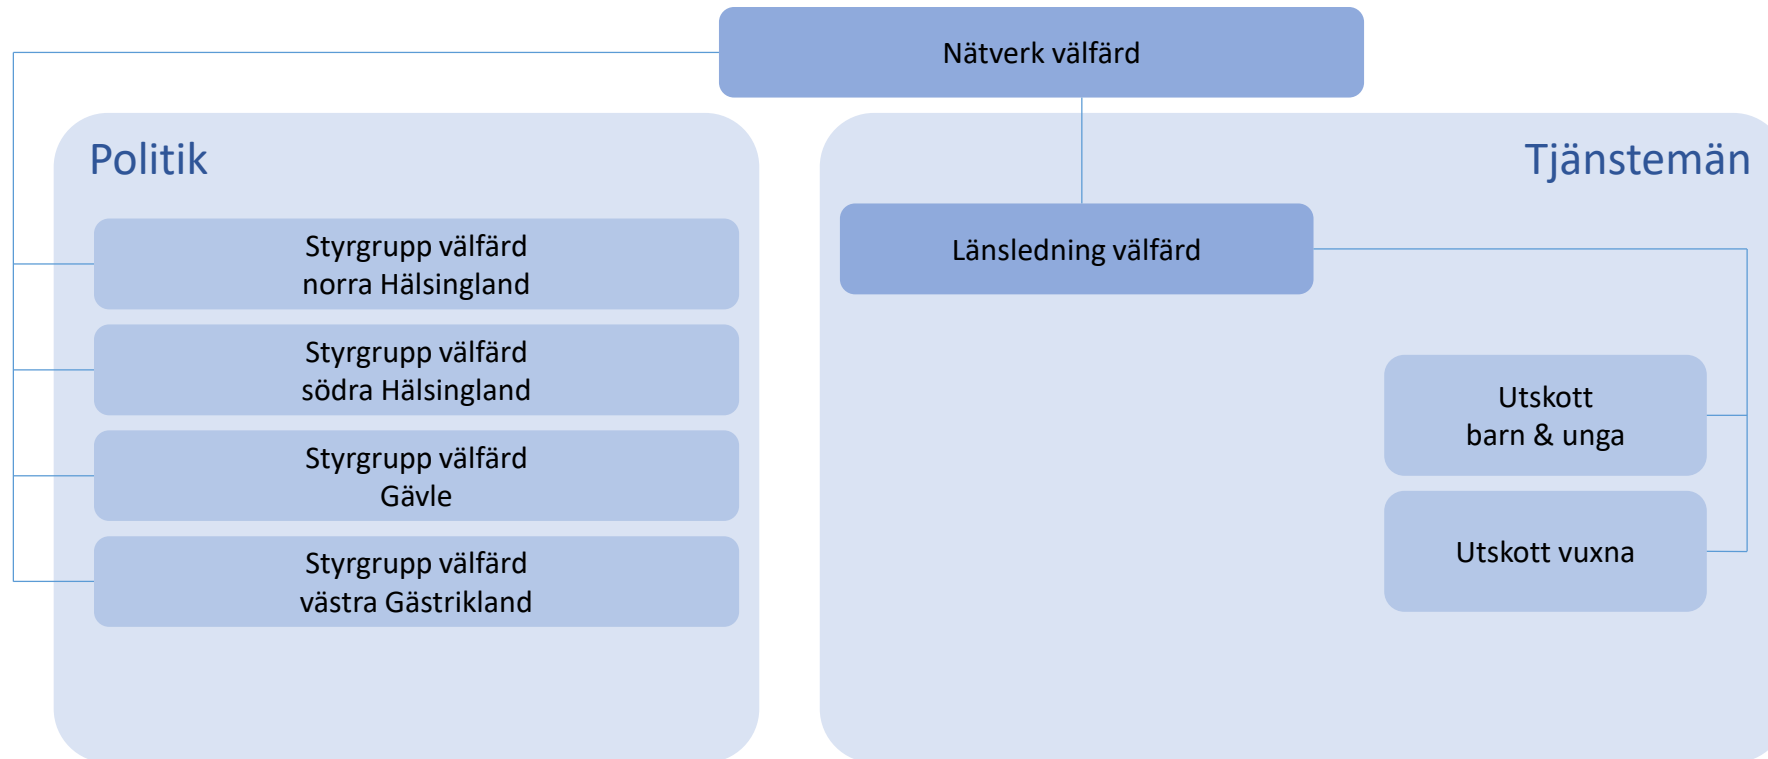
Nätverk välfärd

Politik

Styrgrupp välfärd
norra Hälsingland

Styrgrupp välfärd
södra Hälsingland

Styrgrupp välfärd
Gävle

Styrgrupp välfärd
västra Gästrikland

Tjänstemän

Länsledning välfärd

Utskott
barn & unga

Utskott vuxna